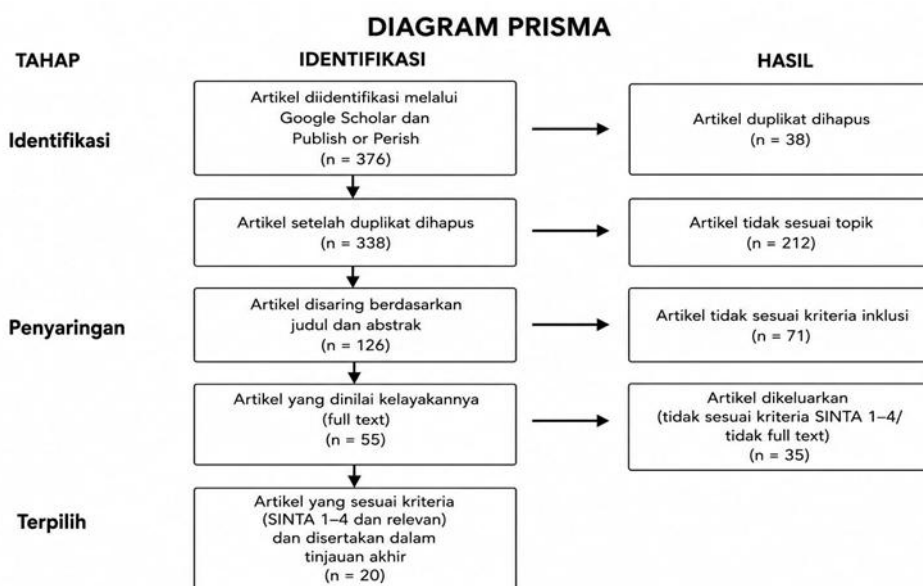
DIAGRAM PRISMA

TAHAP

IDENTIFIKASI

HASIL

Identifikasi

Artikel diidentifikasi melalui Google Scholar dan Publish or Perish (n = 376)

Artikel duplikat dihapus (n = 38)

Artikel setelah duplikat dihapus (n = 338)

Artikel tidak sesuai topik (n = 212)

Penyaringan

Artikel disaring berdasarkan judul dan abstrak (n = 126)

Artikel tidak sesuai kriteria inklusi (n = 71)

Artikel yang dinilai kelayakannya (full text) (n = 55)

Artikel dikeluarkan (tidak sesuai kriteria SINTA 1–4/ tidak full text) (n = 35)

Terpilih

Artikel yang sesuai kriteria (SINTA 1–4 dan relevan) dan disertakan dalam tinjauan akhir (n = 20)